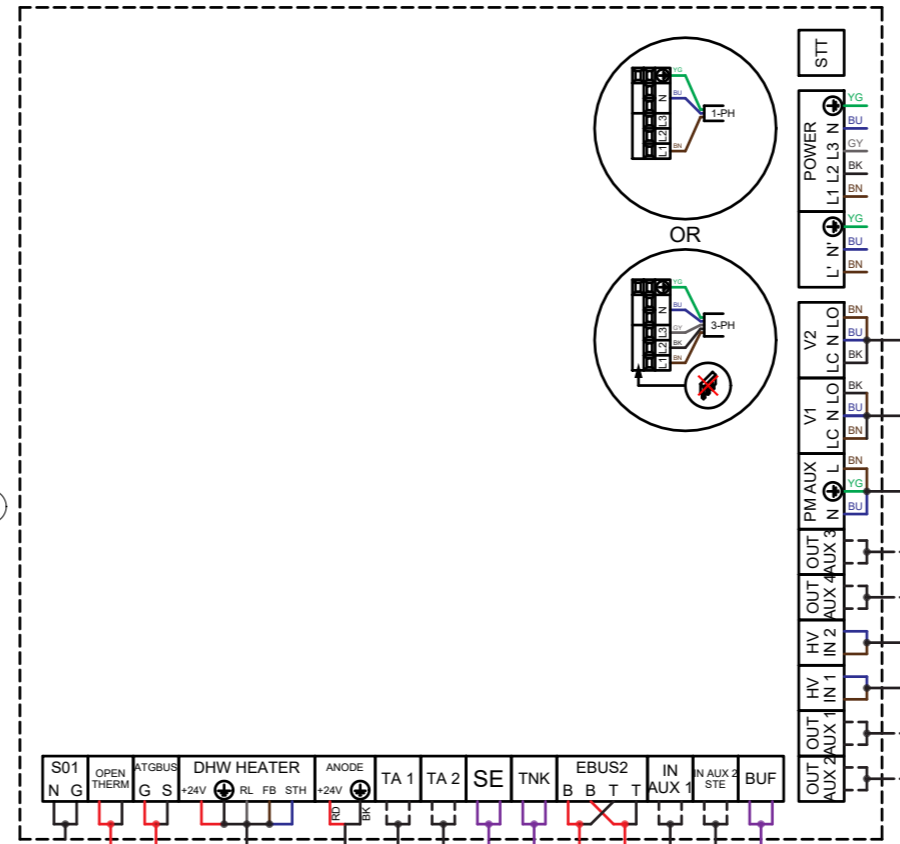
STT

YG
BU
N
L3
L2
L1
BN
1-PH

OR

YG
BU
N
GY
BK
BN
L3
L2
L1
3-PH

POWER
N
L3
L2
L1
YG
BU
GY
BK
BN

N'
L'
YG
BU
BN

V2
LC N LO
BN
BU
BK

V1
LC N LO
BK
BU
BN

PM AUX
N L
BN
YG
BU

OUT AUX 3

OUT AUX 4

HV IN 2

HV IN 1

OUT AUX 1

OUT AUX 2

S01
N G

OPEN THERM

ATGBUS
G S

DHW HEATER
+24V RL FB STH

ANODE
+24V
RD
BK

TA 1

TA 2

SE

TNK

EBUS2
B B T T

IN AUX 1

IN AUX 2 STE

BUF